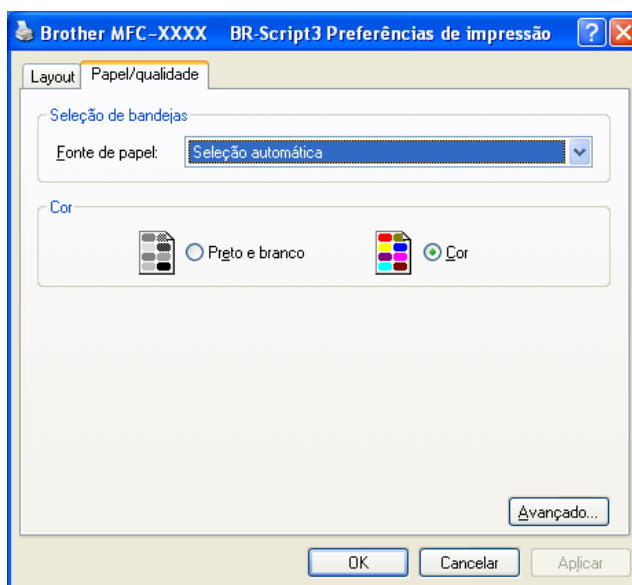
Brother MFC-XXXX BR-Script3 Preferências de impressão

Layout | Papel/qualidade

Seleção de bandejas

Fonte de papel: Seleção automática

Cor

Preto e branco

Cor

Avançado...

OK | Cancelar | Aplicar